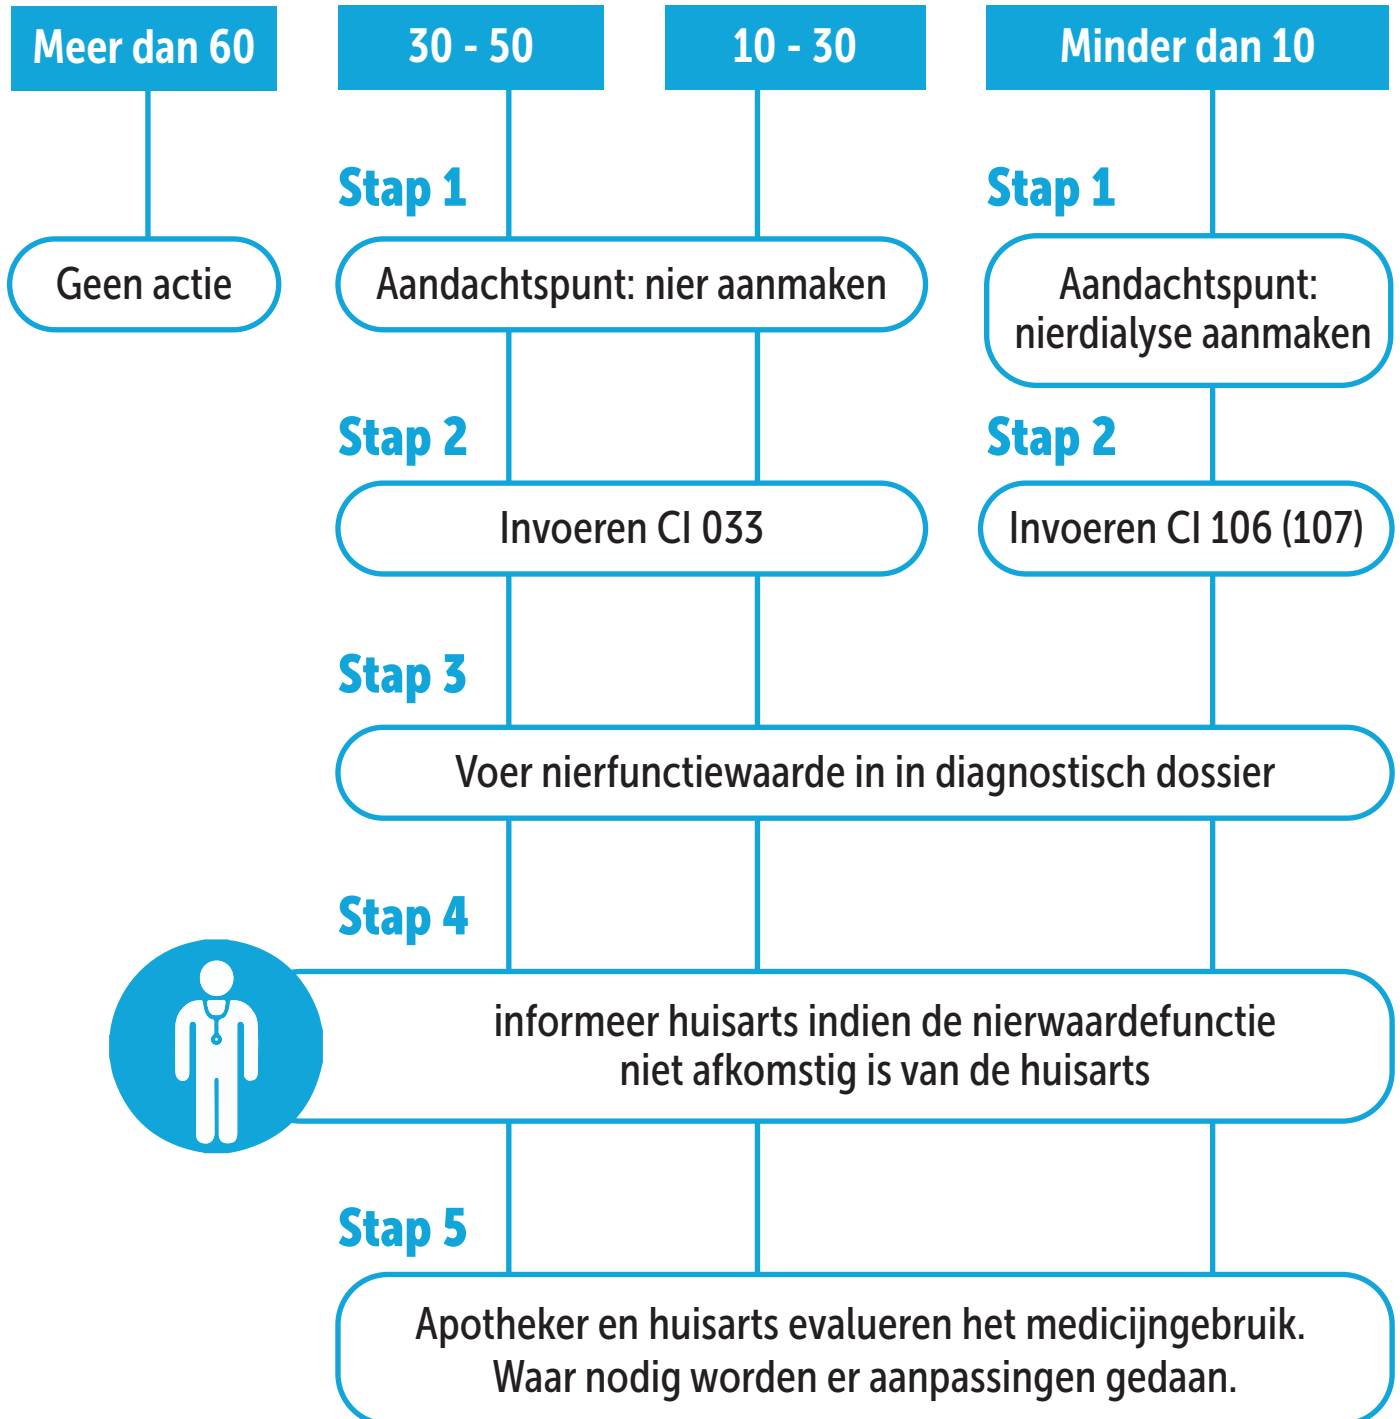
Meer dan 60

30 - 50

10 - 30

Minder dan 10

Geen actie

Stap 1

Aandachtspunt: nier aanmaken

Stap 1

Aandachtspunt: nierdialyse aanmaken

Stap 2

Invoeren CI 033

Stap 2

Invoeren CI 106 (107)

Stap 3

Voer nierfunctiewaarde in in diagnostisch dossier

Stap 4

informeer huisarts indien de nierwaardefunctie niet afkomstig is van de huisarts

Stap 5

Apotheker en huisarts evalueren het medicijngebruik. Waar nodig worden er aanpassingen gedaan.